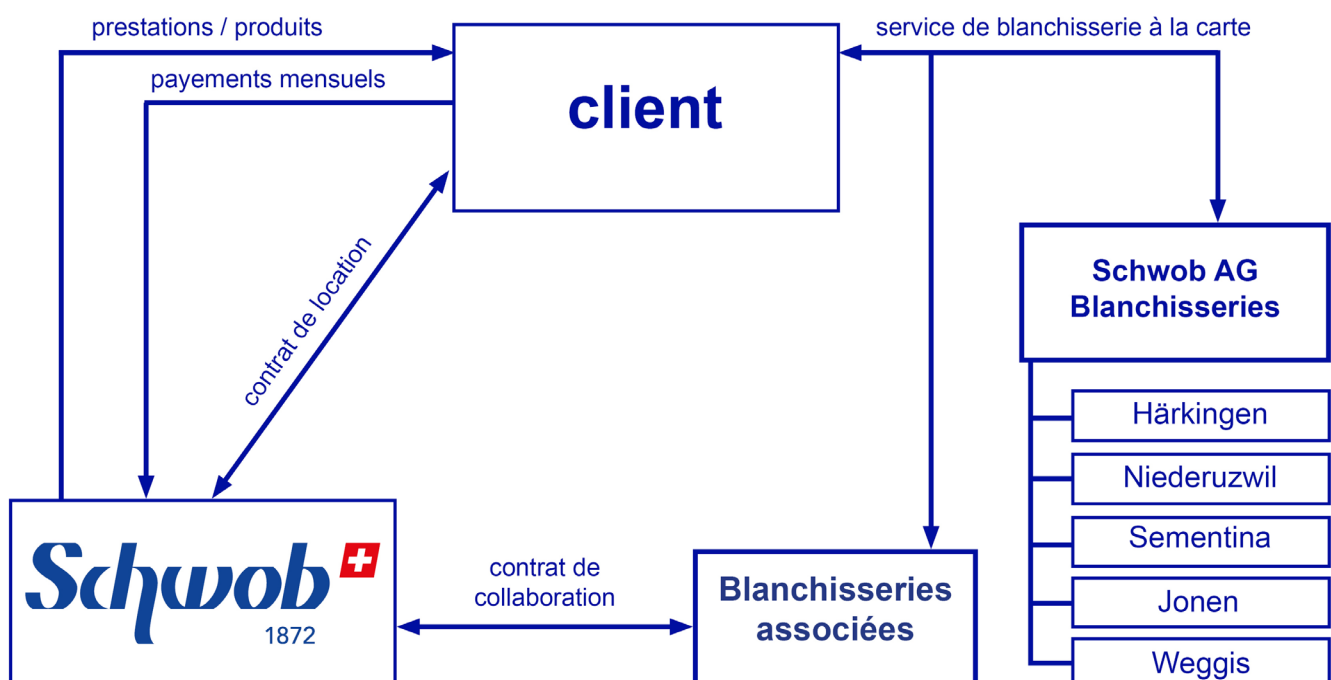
prestations / produits

payements mensuels

client

service de blanchisserie à la carte

contrat de location

Schwob AG
Blanchisseries

Härkingen

Niederuzwil

Sementina

Jonen

Weggis

Schwob
1872

contrat de collaboration

Blanchisseries associées